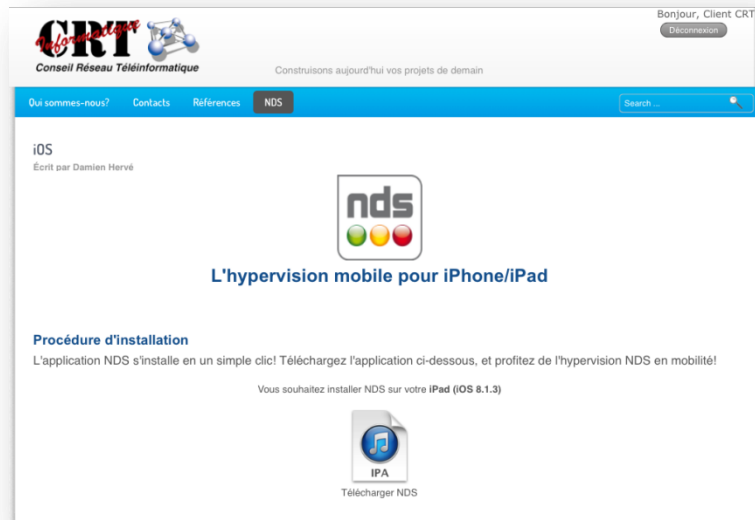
CRT Informatique
Conseil Réseau Téléinformatique

Construisons aujourd'hui vos projets de demain

Bonjour, Client CRT
Déconnexion

Qui sommes-nous? Contacts Références NDS

Search ...

iOS
Écrit par Damien Hervé

nds

L'hypervision mobile pour iPhone/iPad

Procédure d'installation

L'application NDS s'installe en un simple clic! Téléchargez l'application ci-dessous, et profitez de l'hypervision NDS en mobilité!

Vous souhaitez installer NDS sur votre iPad (iOS 8.1.3)

IPA

Télécharger NDS